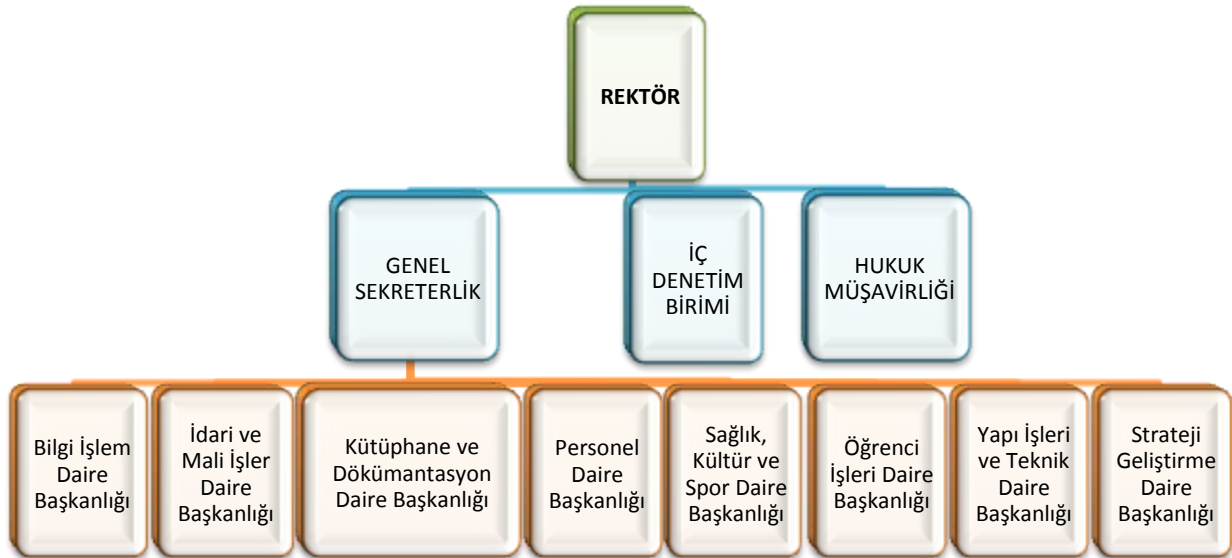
REKTÖR

GENEL SEKRETERLİK

İÇ DENETİM BİRİMİ

HUKUK MÜŞAVİRLİĞİ

Bilgi İşlem Daire Başkanlığı

İdari ve Mali İşler Daire Başkanlığı

Kütüphane ve Dökümantasyon Daire Başkanlığı

Personel Daire Başkanlığı

Sağlık, Kültür ve Spor Daire Başkanlığı

Öğrenci İşleri Daire Başkanlığı

Yapı İşleri ve Teknik Daire Başkanlığı

Strateji Geliştirme Daire Başkanlığı